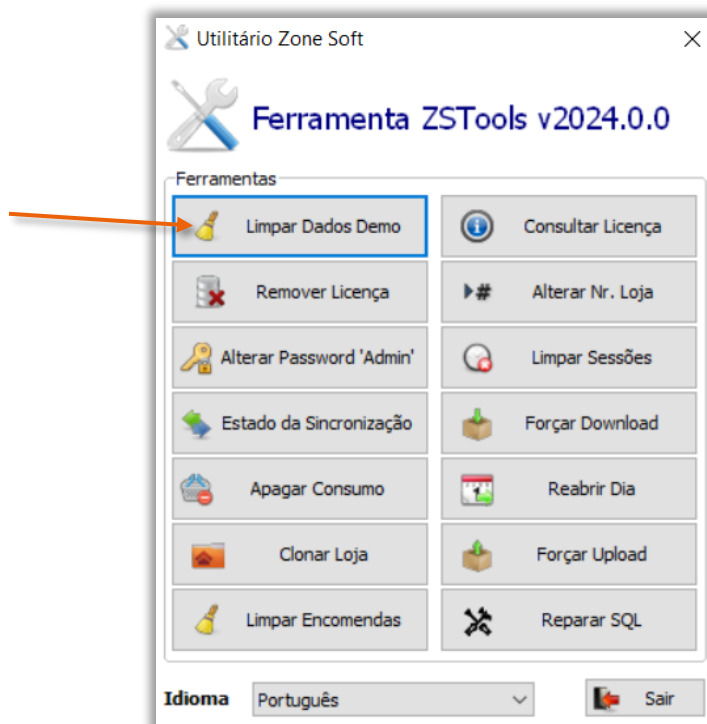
Utilitário Zone Soft

Ferramenta ZSTools v2024.0.0

Ferramentas

Limpar Dados Demo

Consultar Licença

Remover Licença

Alterar Nr. Loja

Alterar Password 'Admin'

Limpar Sessões

Estado da Sincronização

Forçar Download

Apagar Consumo

Reabrir Dia

Clonar Loja

Forçar Upload

Limpar Encomendas

Reparar SQL

Idioma Português

Sair